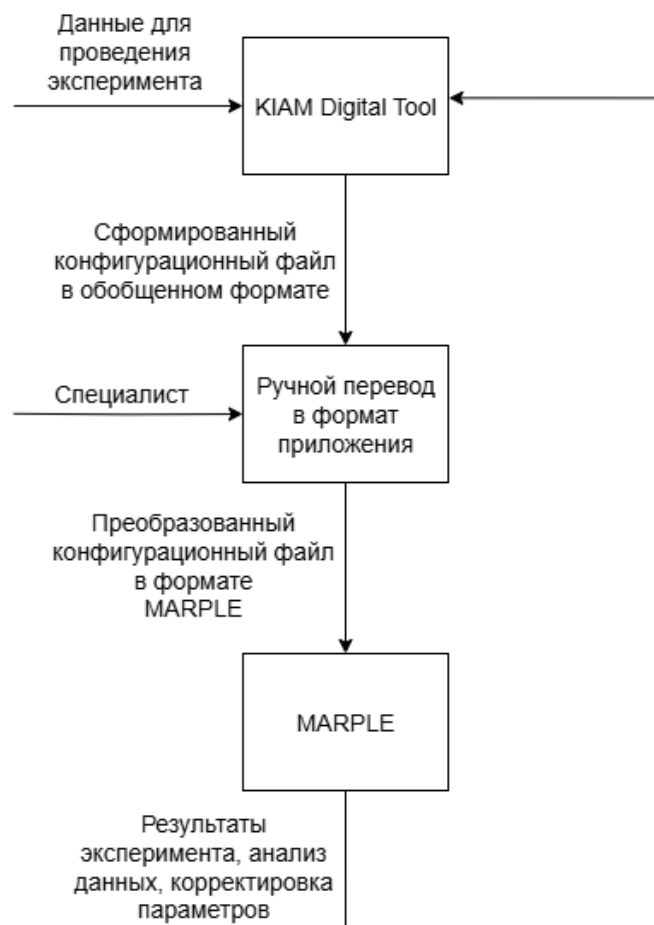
Данные для проведения эксперимента

KIAM Digital Tool

Сформированный конфигурационный файл в обобщенном формате

Специалист

Ручной перевод в формат приложения

Преобразованный конфигурационный файл в формате MARPLE

MARPLE

Результаты эксперимента, анализ данных, корректировка параметров